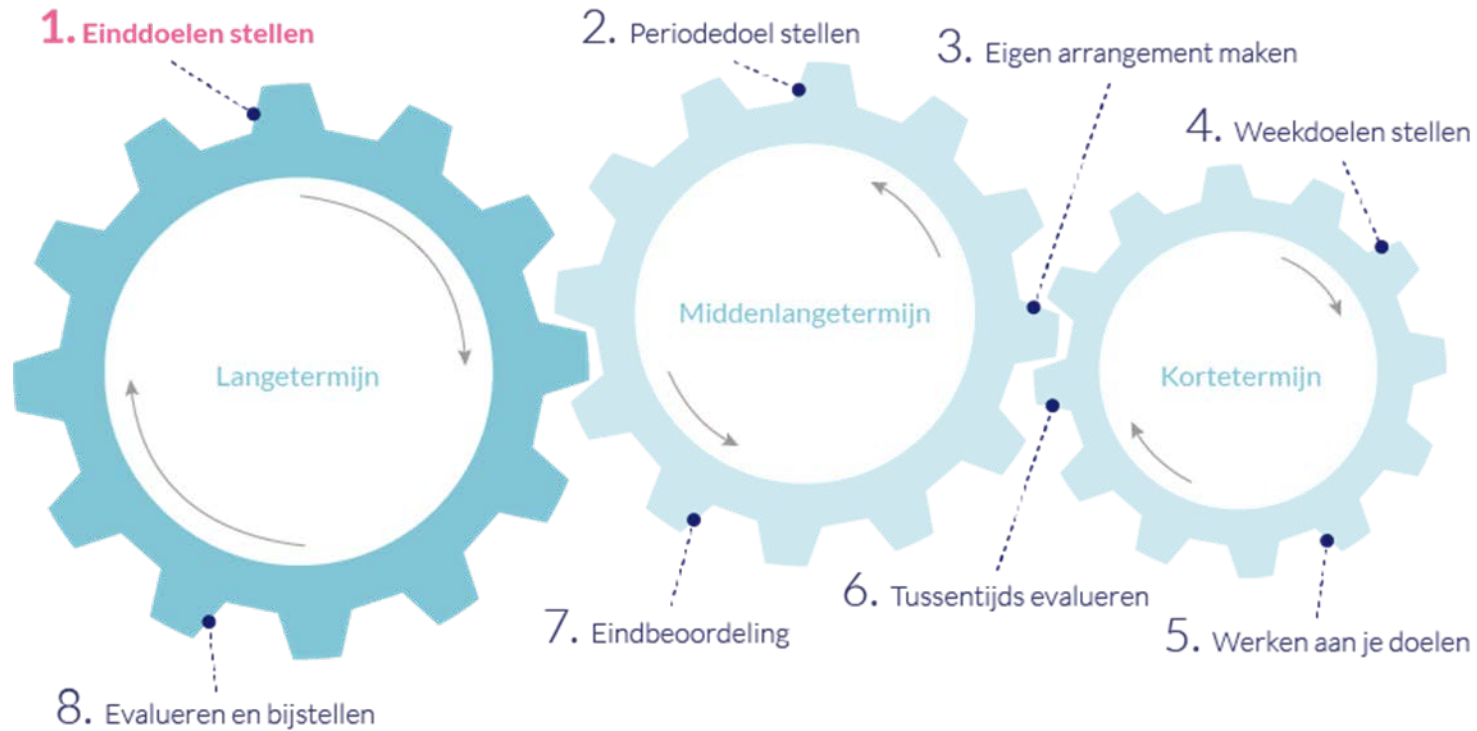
1. Einddoelen stellen

2. Periodedoel stellen

3. Eigen arrangement maken

4. Weekdoelen stellen

Langetermijn

Middenlangetermijn

Kortetermijn

7. Eindbeoordeling

6. Tussentijds evalueren

5. Werken aan je doelen

8. Evalueren en bijstellen